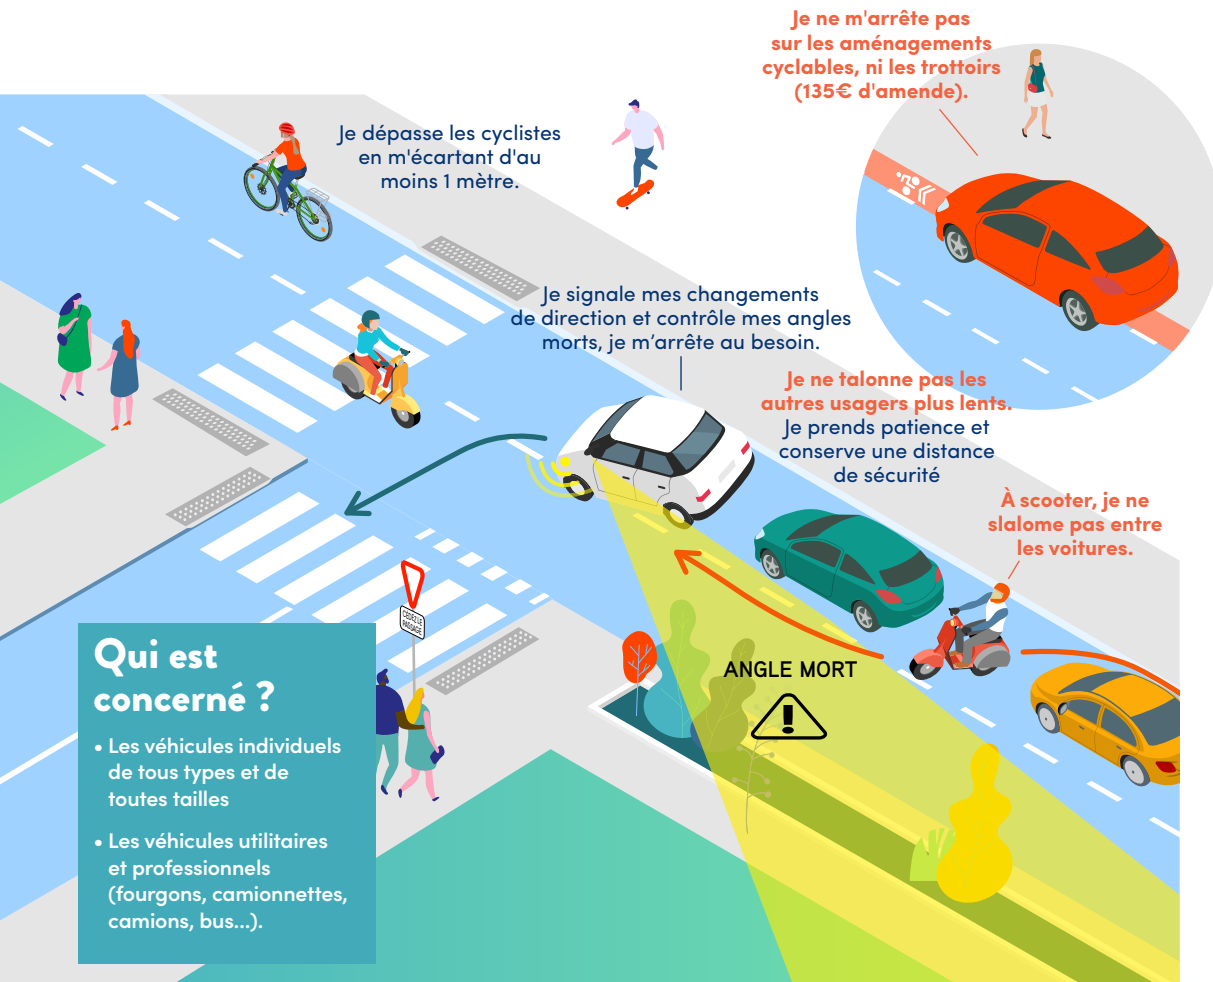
Je ne m'arrête pas sur les aménagements cyclables, ni les trottoirs (135€ d'amende).

Je dépasse les cyclistes en m'écartant d'au moins 1 mètre.

Je signale mes changements de direction et contrôle mes angles morts, je m'arrête au besoin.

Je ne talonne pas les autres usagers plus lents. Je prends patience et conserve une distance de sécurité

À scooter, je ne slalome pas entre les voitures.

CÉDEZ LE PASSAGE

ANGLE MORT

Qui est concerné ?

• Les véhicules individuels de tous types et de toutes tailles

• Les véhicules utilitaires et professionnels (fourgons, camionnettes, camions, bus...).